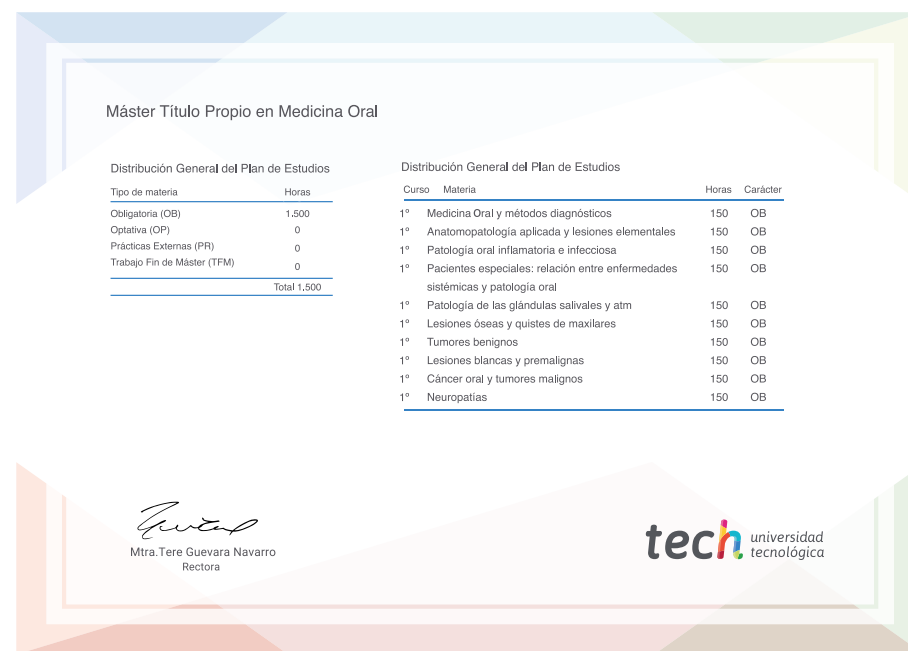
Máster Título Propio en Medicina Oral

Distribución General del Plan de Estudios

| Tipo de materia | Horas |
|---|---|
| Obligatoria (OB) | 1.500 |
| Optativa (OP) | 0 |
| Prácticas Externas (PR) | 0 |
| Trabajo Fin de Máster (TFM) | 0 |
| | Total 1.500 |

Distribución General del Plan de Estudios

| Curso | Materia | Horas | Carácter |
|---|---|---|---|
| 1º | Medicina Oral y métodos diagnósticos | 150 | OB |
| 1º | Anatomopatología aplicada y lesiones elementales | 150 | OB |
| 1º | Patología oral inflamatoria e infecciosa | 150 | OB |
| 1º | Pacientes especiales: relación entre enfermedades sistémicas y patología oral | 150 | OB |
| 1º | Patología de las glándulas salivales y atm | 150 | OB |
| 1º | Lesiones óseas y quistes de maxilares | 150 | OB |
| 1º | Tumores benignos | 150 | OB |
| 1º | Lesiones blancas y premalignas | 150 | OB |
| 1º | Cáncer oral y tumores malignos | 150 | OB |
| 1º | Neuropatías | 150 | OB |

Mtra.Tere Guevara Navarro
Rectora

tech universidad tecnológica